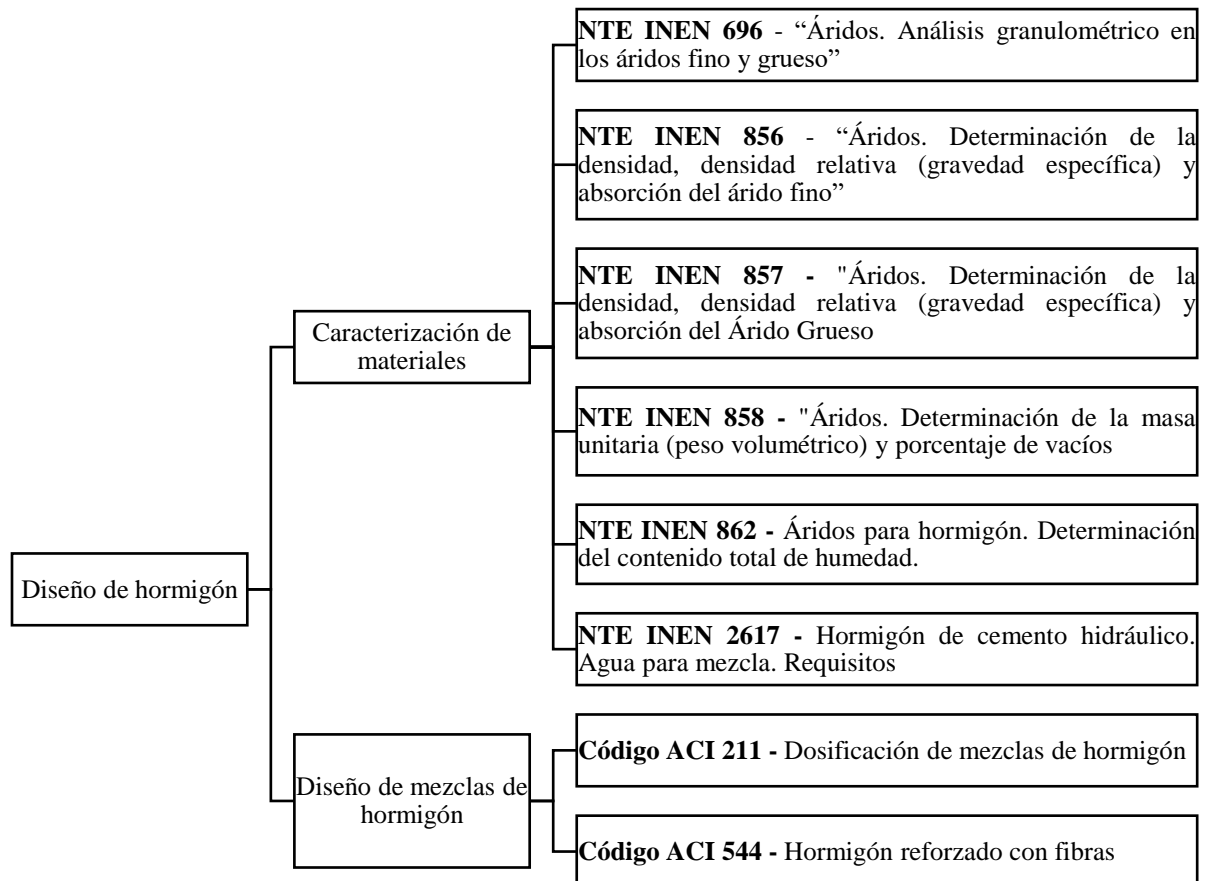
Diseño de hormigón

Caracterización de materiales

NTE INEN 696 - “Áridos. Análisis granulométrico en los áridos fino y grueso”

NTE INEN 856 - “Áridos. Determinación de la densidad, densidad relativa (gravedad específica) y absorción del árido fino”

NTE INEN 857 - "Áridos. Determinación de la densidad, densidad relativa (gravedad específica) y absorción del Árido Grueso

NTE INEN 858 - "Áridos. Determinación de la masa unitaria (peso volumétrico) y porcentaje de vacíos

NTE INEN 862 - Áridos para hormigón. Determinación del contenido total de humedad.

NTE INEN 2617 - Hormigón de cemento hidráulico. Agua para mezcla. Requisitos

Diseño de mezclas de hormigón

Código ACI 211 - Dosificación de mezclas de hormigón

Código ACI 544 - Hormigón reforzado con fibras